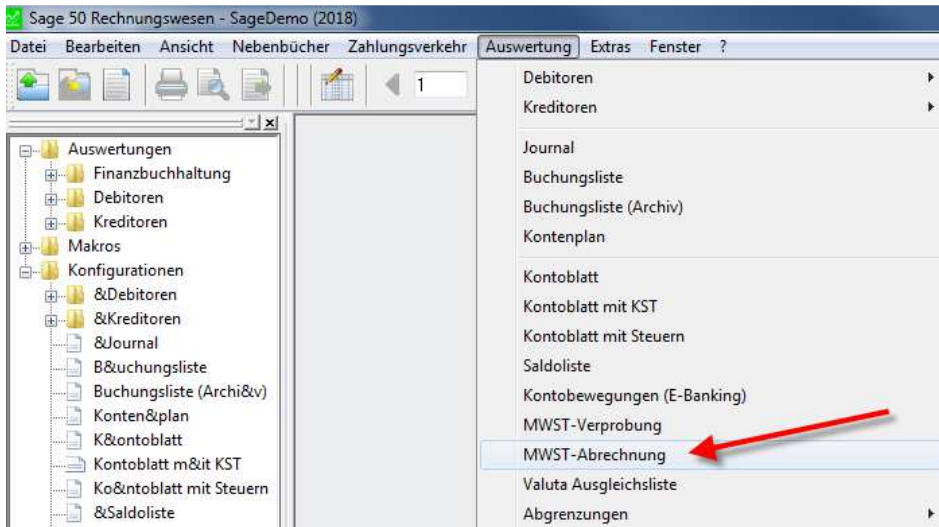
Sage 50 Rechnungswesen - SageDemo (2018)

Datei Bearbeiten Ansicht Nebenbücher Zahlungsverkehr Auswertung Extras Fenster ?

1

Auswertungen
Finanzbuchhaltung
Debitoren
Kreditoren
Makros
Konfigurationen
&Debitoren
&Kreditoren
&Journal
B&uchungsliste
Buchungsliste (Archi&v)
Konten&plan
K&ontoblatt
Kontoblatt m&it KST
Ko&ntoblatt mit Steuern
&Saldoliste

Debitoren
Kreditoren
Journal
Buchungsliste
Buchungsliste (Archiv)
Kontenplan
Kontoblatt
Kontoblatt mit KST
Kontoblatt mit Steuern
Saldoliste
Kontobewegungen (E-Banking)
MWST-Verprobung
MWST-Abrechnung
Valuta Ausgleichsliste
Abgrenzungen